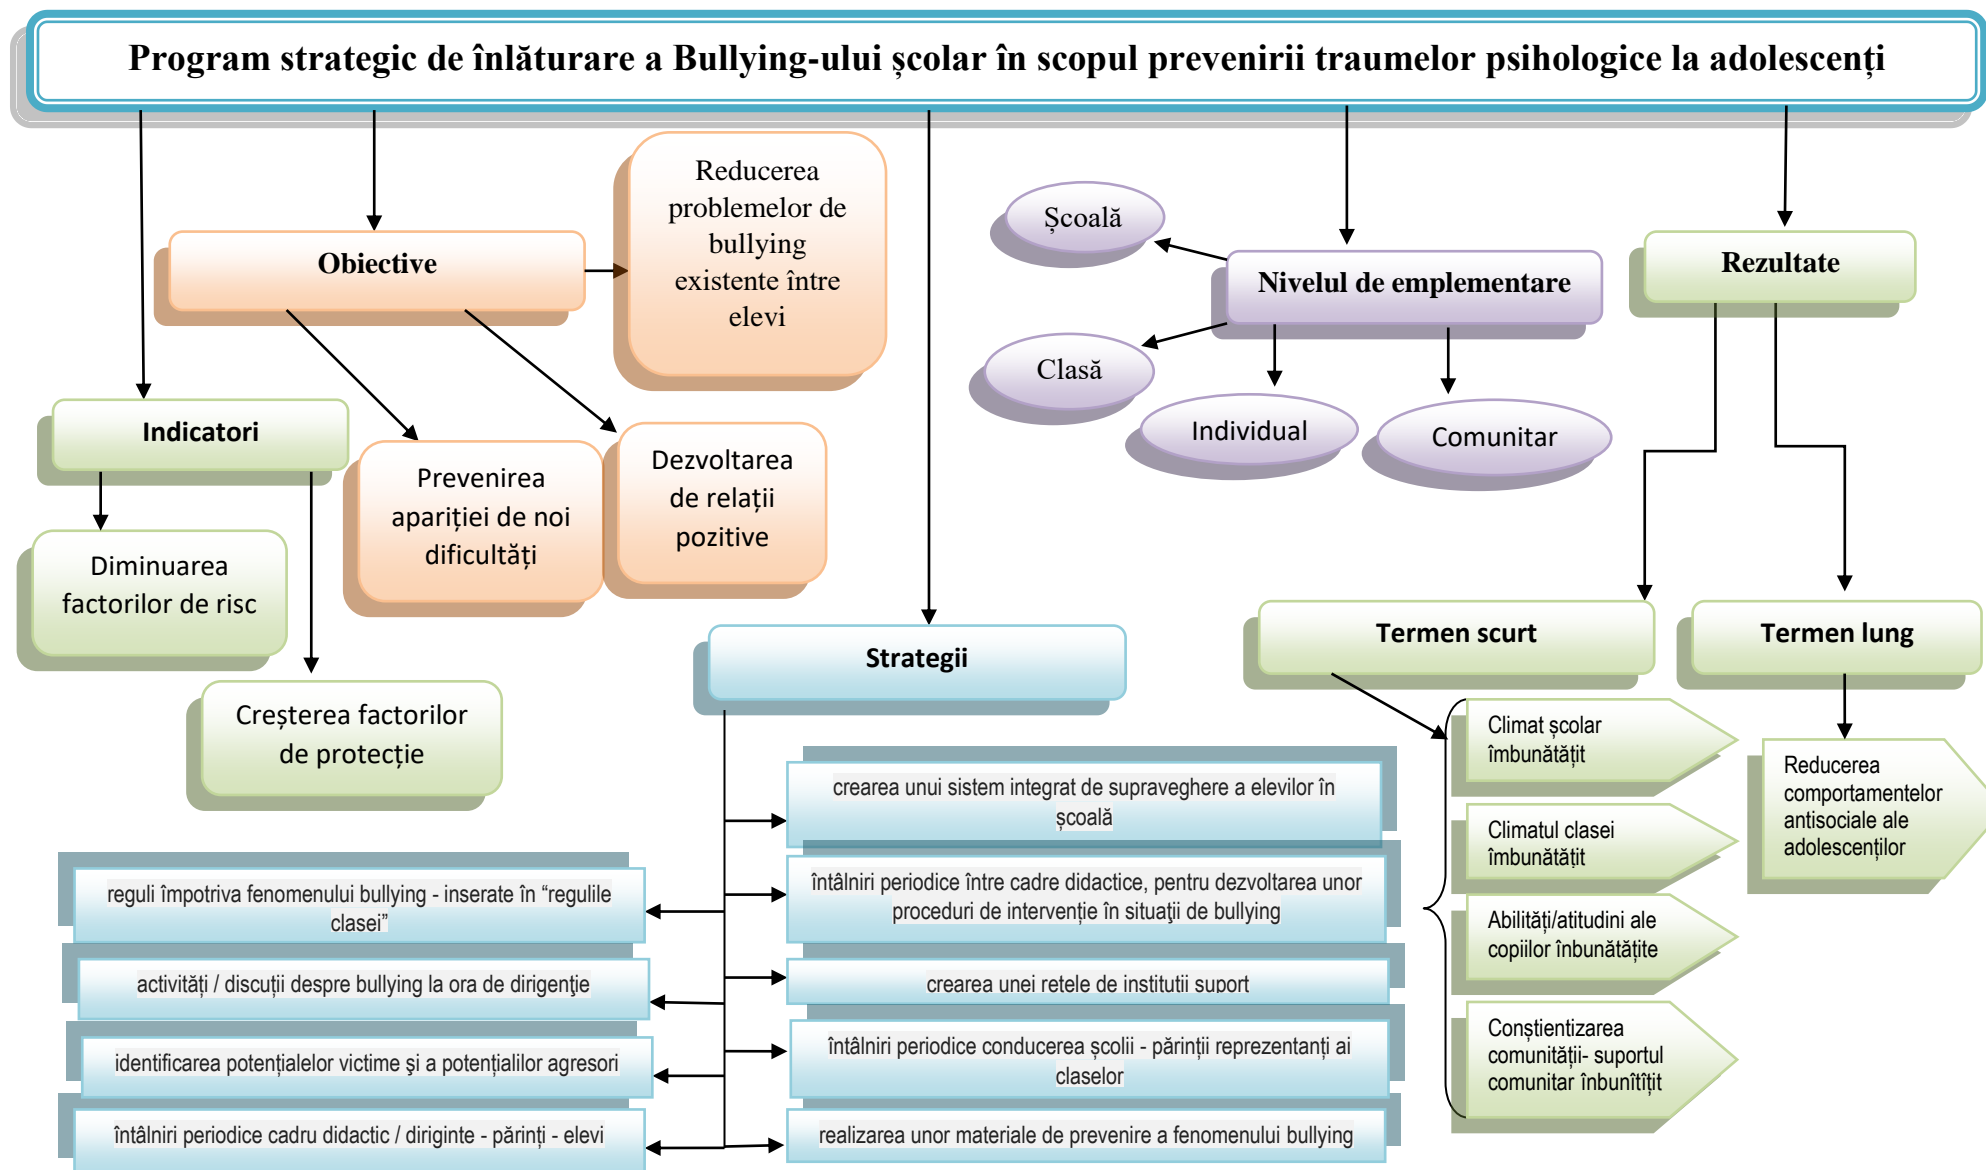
Program strategic de înlăturare a Bullying-ului şcolar în scopul prevenirii traumelor psihologice la adolescenți

Obiective

Reducerea problemelor de bullying existente între elevi

Prevenirea apariției de noi dificultăți

Dezvoltarea de relații pozitive

Indicatori

Diminuarea factorilor de risc

Creșterea factorilor de protecție

Nivelul de emplementare

Şcoală

Clasă

Individual

Comunitar

Rezultate

Termen scurt

Termen lung

Climat şcolar îmbunătățit

Climatul clasei îmbunătățit

Abilități/atitudini ale copiilor înbunătățite

Conștientizarea comunității- suportul comunitar înbunîtîțit

Reducerea comportamentelor antisociale ale adolescenților

Strategii

crearea unui sistem integrat de supraveghere a elevilor în şcoală

întâlniri periodice între cadre didactice, pentru dezvoltarea unor proceduri de intervenție în situaţii de bullying

crearea unei retele de institutii suport

întâlniri periodice conducerea şcolii - părinţii reprezentanți ai claselor

realizarea unor materiale de prevenire a fenomenului bullying

reguli împotriva fenomenului bullying - inserate în “regulile clasei”

activități / discuții despre bullying la ora de dirigenţie

identificarea potențialelor victime şi a potențialilor agresori

întâlniri periodice cadru didactic / diriginte - părinți - elevi